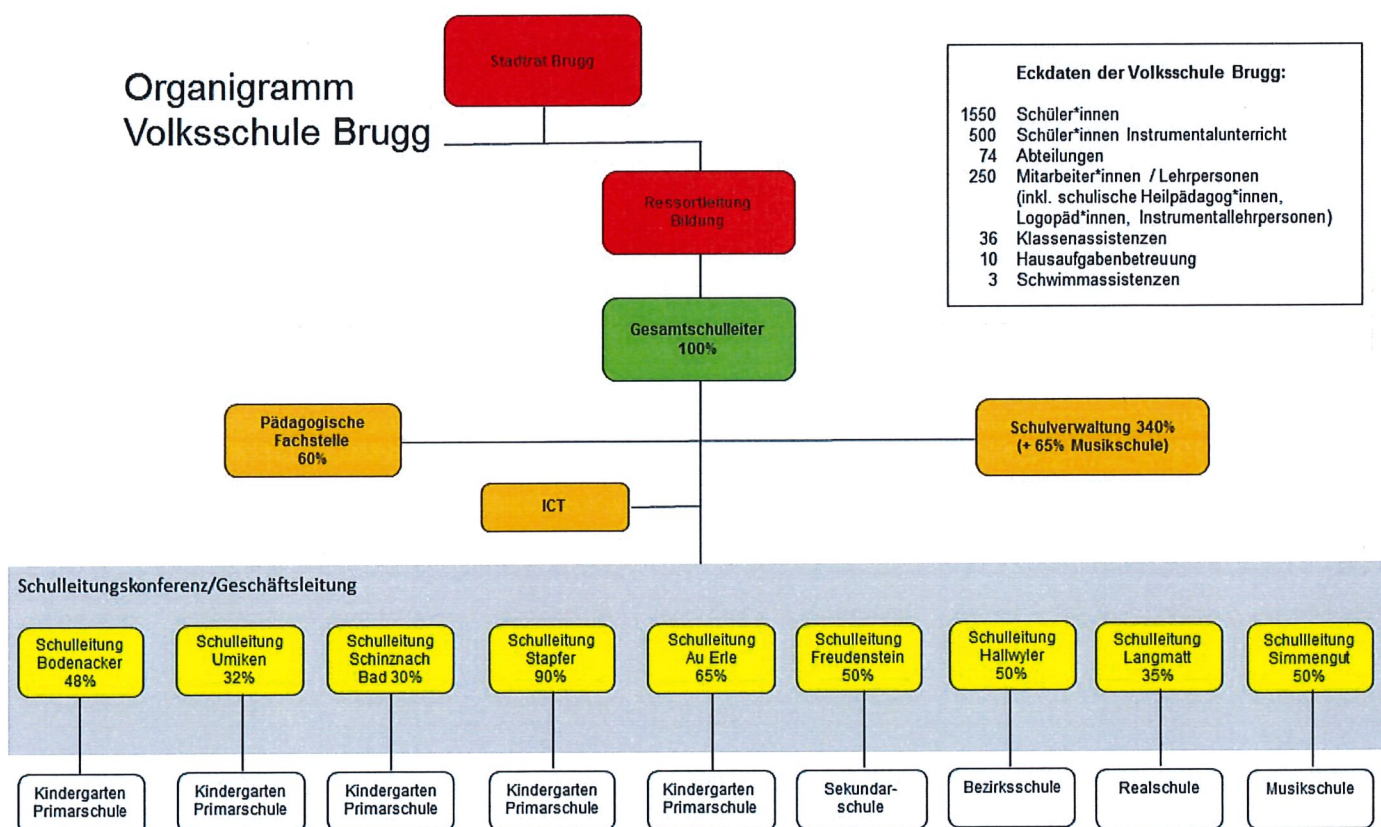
Organigramm
Volksschule Brugg

Stadtrat Brugg

Ressortleitung Bildung

Gesamtschulleiter
100%

Eckdaten der Volksschule Brugg:

1550 Schüler*innen
500 Schüler*innen Instrumentalunterricht
74 Abteilungen
250 Mitarbeiter*innen / Lehrpersonen (inkl. schulische Heilpädagog*innen, Logopäd*innen, Instrumentallehrpersonen)
36 Klassenassistenzen
10 Hausaufgabenbetreuung
3 Schwimmassistenzen

Pädagogische Fachstelle
60%

Schulverwaltung 340%
(+ 65% Musikschule)

ICT

Schulleitungskonferenz/Geschäftsleitung

Schulleitung Bodenacker
48%

Schulleitung Umiken
32%

Schulleitung Schinznach Bad 30%

Schulleitung Stapfer
90%

Schulleitung Au Erle
65%

Schulleitung Freudenstein
50%

Schulleitung Hallwyler
50%

Schulleitung Langmatt
35%

Schulleitung Simmengut
50%

Kindergarten Primarschule

Kindergarten Primarschule

Kindergarten Primarschule

Kindergarten Primarschule

Kindergarten Primarschule

Sekundarschule

Bezirksschule

Realschule

Musikschule